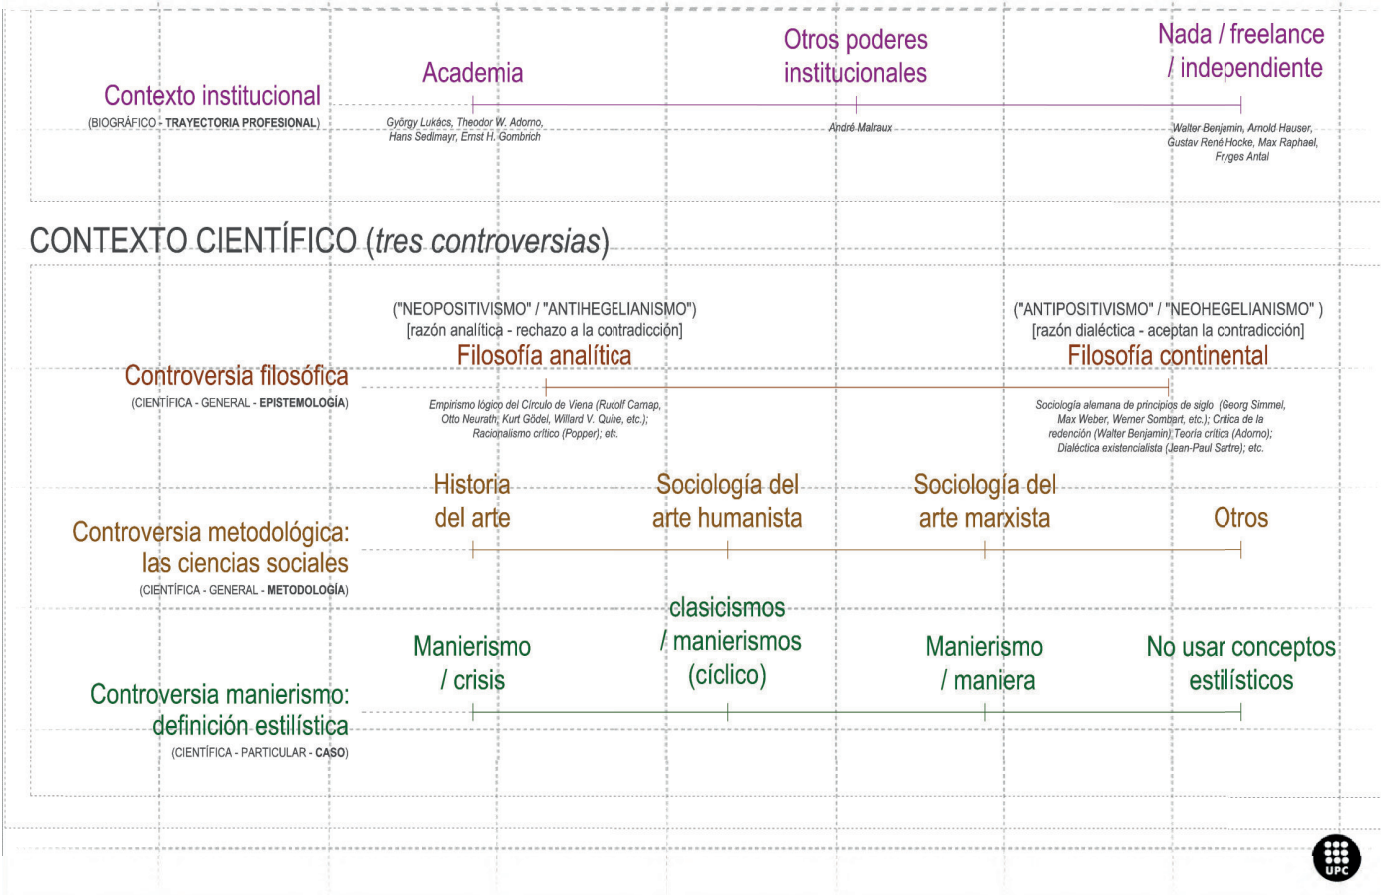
Contexto institucional
(BIOGRÁFICO - TRAYECTORIA PROFESIONAL)

Academia
György Lukács, Theodor W. Adorno, Hans Sedlmayr, Ernst H. Gombrich

Otros poderes institucionales
André Malraux

Nada / freelance / independiente
Walter Benjamin, Arnold Hauser, Gustav René Hocke, Max Raphael, Frges Antal

CONTEXTO CIENTÍFICO (tres controversias)

Controversia filosófica
(CIENTÍFICA - GENERAL - EPISTEMOLOGÍA)

("NEOPOSITIVISMO" / "ANTIHEGELIANISMO")
[razón analítica - rechazo a la contradicción]
Filosofía analítica
Empirismo lógico del Círculo de Viena (Rudolf Carnap, Otto Neurath, Kurt Gödel, Willard V. Quie, etc.); Racionalismo crítico (Popper); etc.

("ANTIPOSITIVISMO" / "NEOHEGELIANISMO" )
[razón dialéctica - aceptan la contradicción]
Filosofía continental
Sociología alemana de principios de siglo (Georg Simmel, Max Weber, Werner Sombart, etc.); Crítica de la redención (Walter Benjamin); Teoría crítica (Adorno); Dialéctica existencialista (Jean-Paul Sartre); etc.

Controversia metodológica: las ciencias sociales
(CIENTÍFICA - GENERAL - METODOLOGÍA)

Historia del arte
Sociología del arte humanista
Sociología del arte marxista
Otros

Controversia manierismo: definición estilística
(CIENTÍFICA - PARTICULAR - CASO)

Manierismo / crisis
clasicismos / manierismos (cíclico)
Manierismo / maniera
No usar conceptos estilísticos

UPC